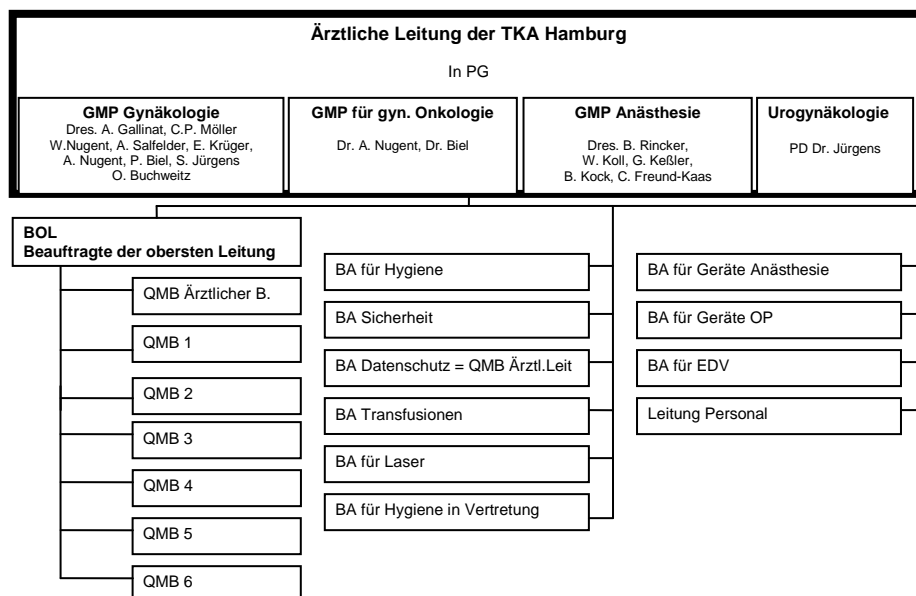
Ärztliche Leitung der TKA Hamburg

In PG

GMP Gynäkologie
Dres. A. Gallinat, C.P. Möller W.Nugent, A. Salfelder, E. Krüger, A. Nugent, P. Biel, S. Jürgens O. Buchweitz

GMP für gyn. Onkologie
Dr. A. Nugent, Dr. Biel

GMP Anästhesie
Dres. B. Rincker, W. Koll, G. Keßler, B. Kock, C. Freund-Kaas

Urogynäkologie
PD Dr. Jürgens

BOL
Beauftragte der obersten Leitung

QMB Ärztlicher B.

QMB 1

QMB 2

QMB 3

QMB 4

QMB 5

QMB 6

BA für Hygiene

BA Sicherheit

BA Datenschutz = QMB Ärztl.Leit

BA Transfusionen

BA für Laser

BA für Hygiene in Vertretung

BA für Geräte Anästhesie

BA für Geräte OP

BA für EDV

Leitung Personal